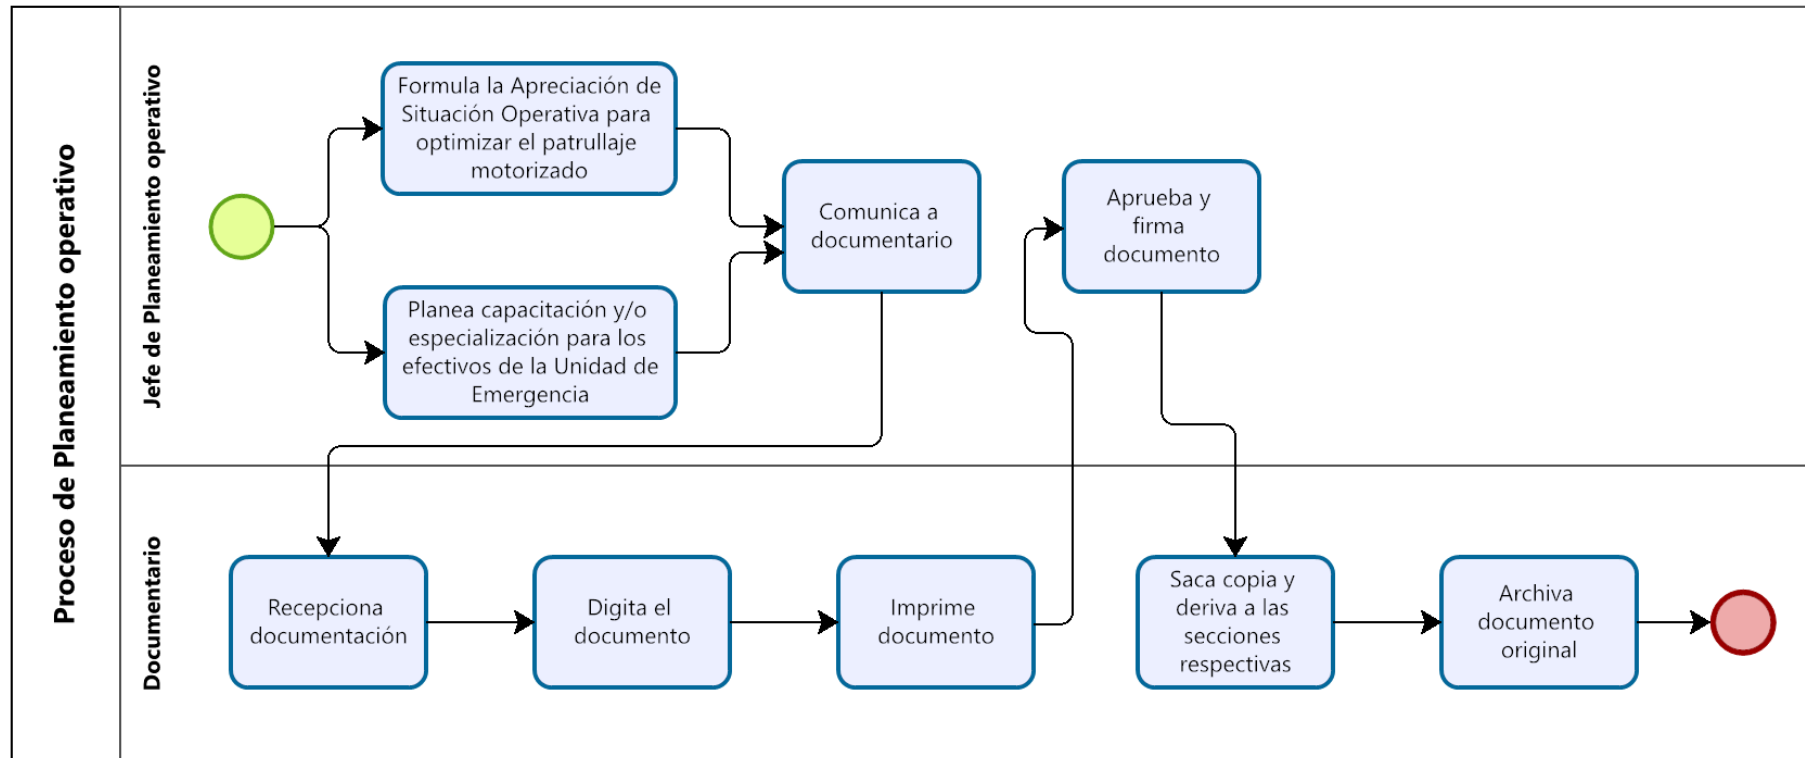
Proceso de Planeamiento operativo

Jefe de Planeamiento operativo

Formula la Apreciación de Situación Operativa para optimizar el patrullaje motorizado

Planea capacitación y/o especialización para los efectivos de la Unidad de Emergencia

Comunica a documentario

Aprueba y firma documento

Documentario

Recepciona documentación

Digita el documento

Imprime documento

Saca copia y deriva a las secciones respectivas

Archiva documento original